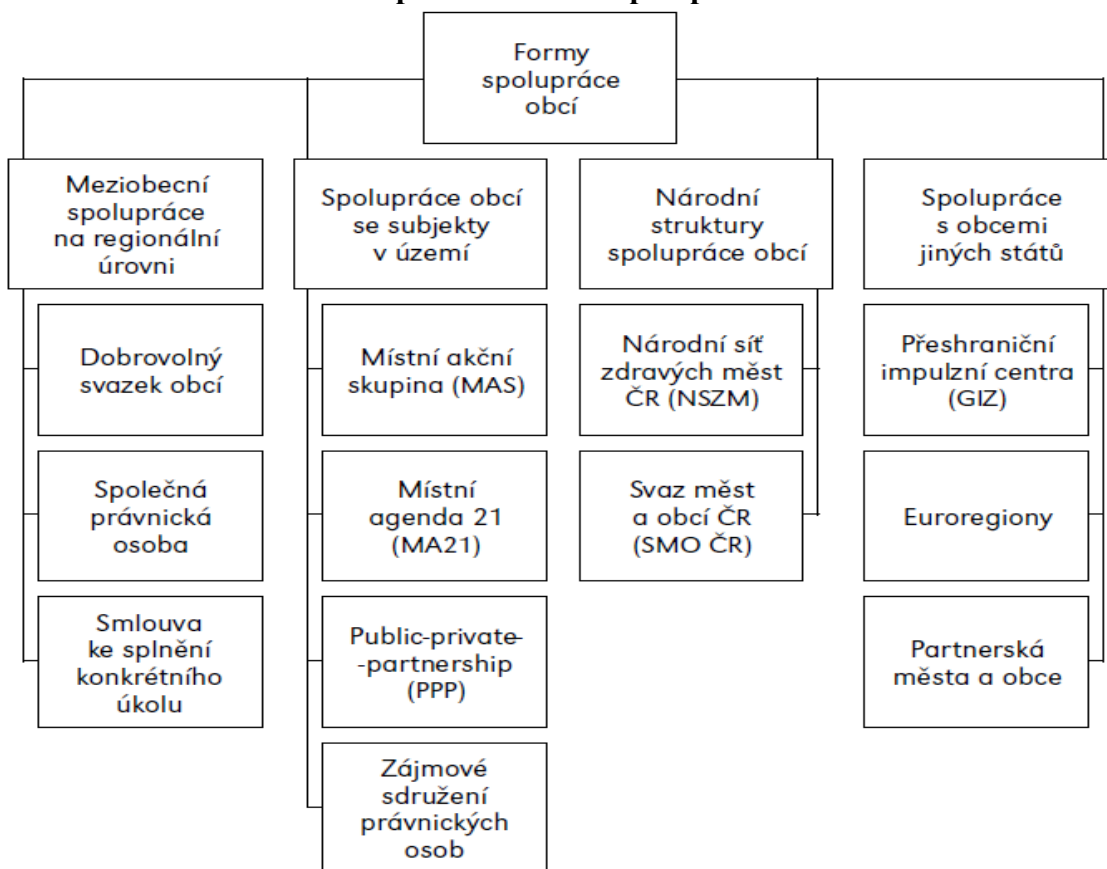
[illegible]

Formy spolupráce obcí

Meziobecní spolupráce na regionální úrovni

Dobrovolný svazek obcí

Společná právnická osoba

Smlouva ke splnění konkrétního úkolu

Spolupráce obcí se subjekty v území

Místní akční skupina (MAS)

Místní agenda 21 (MA21)

Public-private-partnership (PPP)

Zájmové sdružení právnických osob

Národní struktury spolupráce obcí

Národní síť zdravých měst ČR (NSZM)

Svaz měst a obcí ČR (SMO ČR)

Spolupráce s obcemi jiných států

Přeshraniční impulzní centra (GIZ)

Euroregiony

Partnerská města a obce